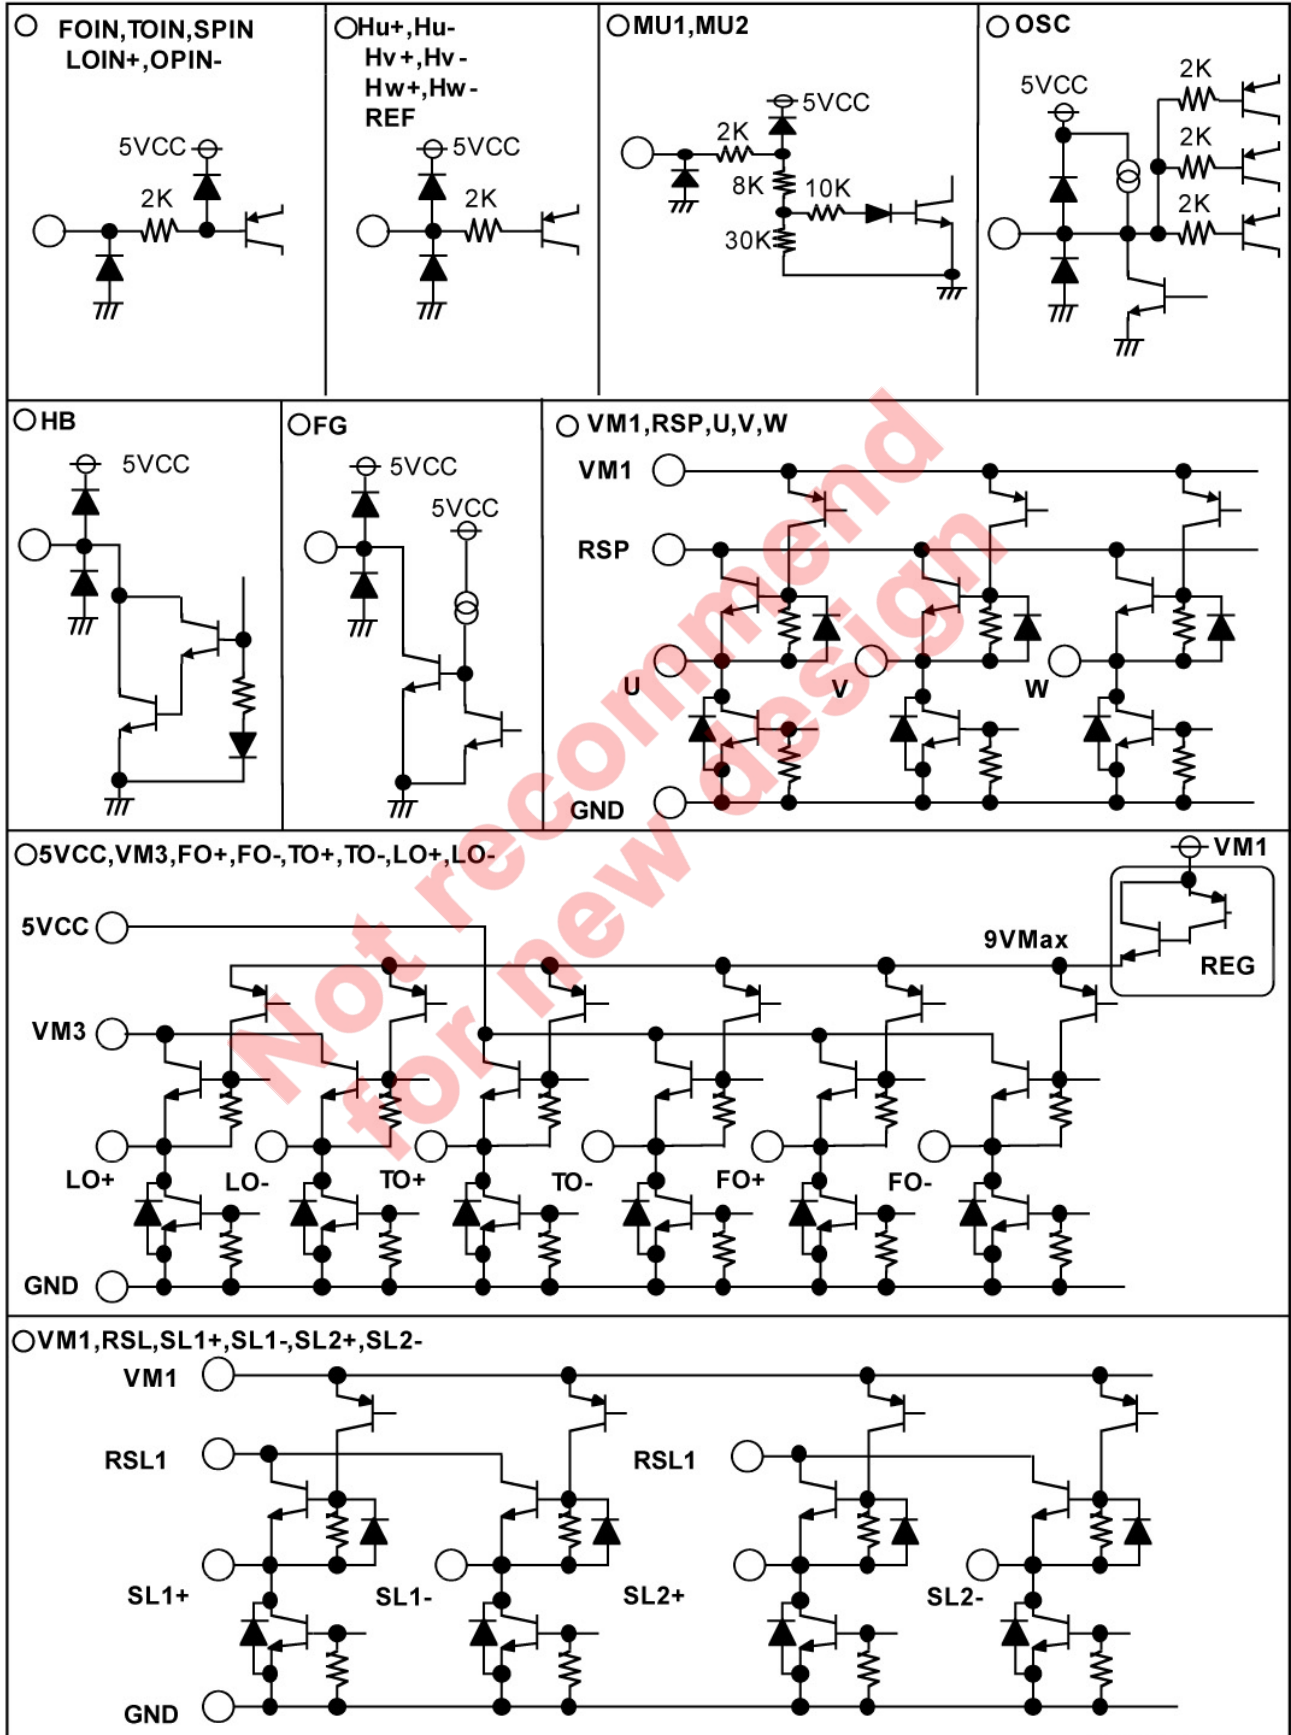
○ FOIN,TOIN,SPIN LOIN+,OPIN-

5VCC
2K

○Hu+,Hu- Hv+,Hv- Hw+,Hw- REF

5VCC
2K

○MU1,MU2

5VCC
2K
8K
10K
30K

○OSC

5VCC
2K
2K
2K

○HB

5VCC

○FG

5VCC
5VCC

○ VM1,RSP,U,V,W

VM1
RSP
U
V
W
GND

○5VCC,VM3,FO+,FO-,TO+,TO-,LO+,LO-

VM1
REG
9VMax
5VCC
VM3
LO+
LO-
TO+
TO-
FO+
FO-
GND

○VM1,RSL,SL1+,SL1-,SL2+,SL2-

VM1
RSL1
RSL1
SL1+
SL1-
SL2+
SL2-
GND

Not recommend for new design